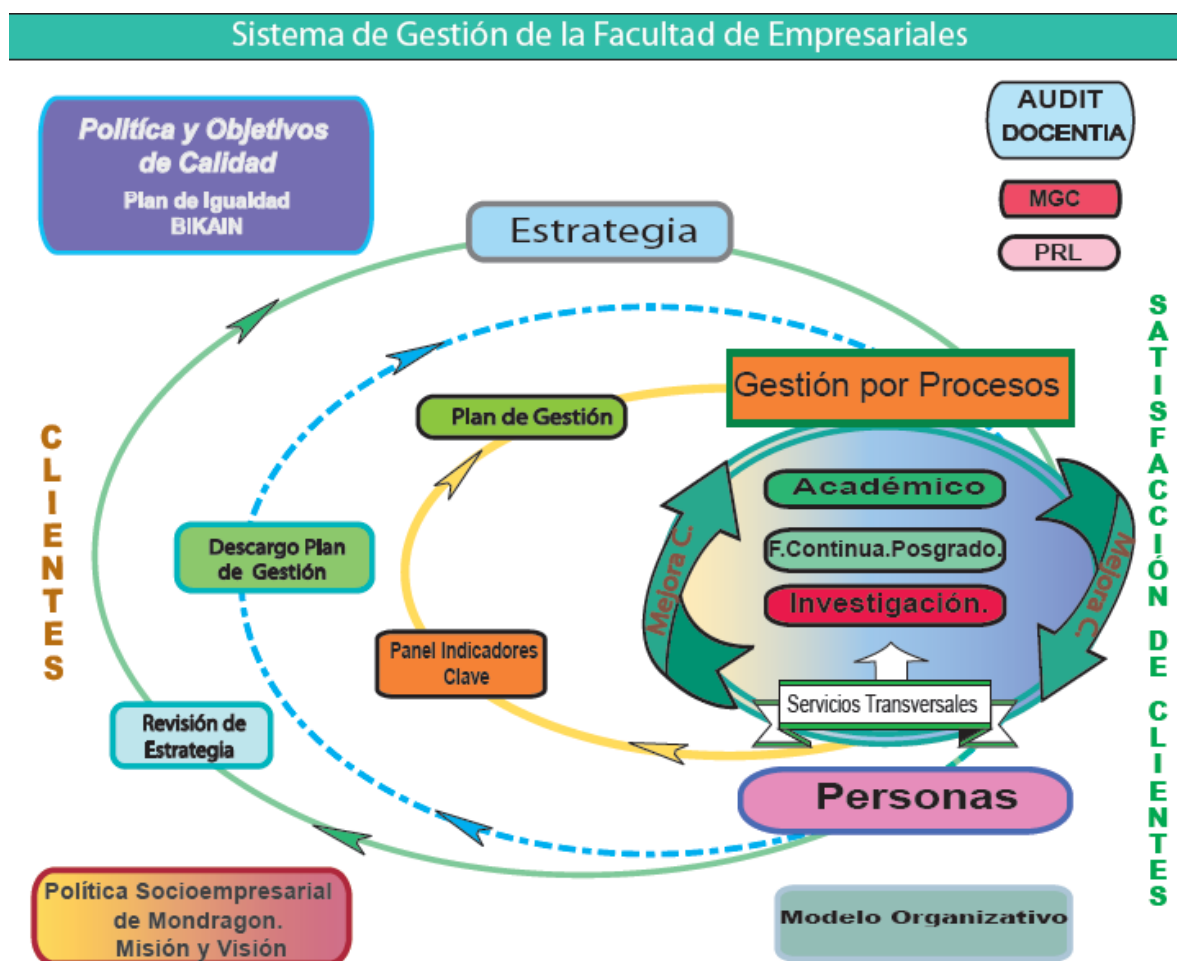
Sistema de Gestión de la Facultad de Empresariales

Política y Objetivos de Calidad
Plan de Igualdad
BIKAIN

AUDIT DOCENTIA

MGC

PRL

Estrategia

SATISFACCIÓN DE CLIENTES

CLIENTES

Gestión por Procesos

Plan de Gestión

Académico

F.Continua.Posgrado.

Investigación.

Mejora C.

Mejora C.

Descargo Plan de Gestión

Panel Indicadores Clave

Servicios Transversales

Revisión de Estrategia

Personas

Política Socioempresarial de Mondragon. Misión y Visión

Modelo Organizativo